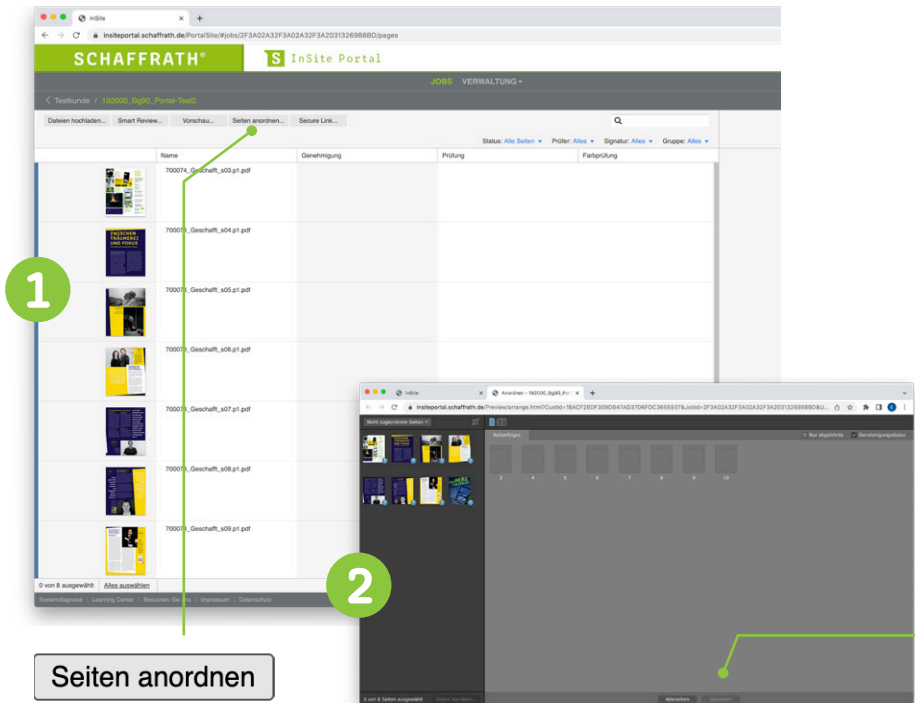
InSite
insiteportal.schaffrath.de/PortalSite/#jobs/2F3A02A32F3A02A32F3A20313269888D/pages

SCHAFFRATH®
S InSite Portal

JOBS VERWALTUNG ▾

< Testkunde / 192000_Bg90_Portal-Test2

Dateien hochladen... Smart Review... Vorschau... Seiten anordnen... Secure Link...

Status: Alle Seiten ▾ Prüfer: Alles ▾ Signatur: Alles ▾ Gruppe: Alles ▾

| Name | Genehmigung | Prüfung | Farbprüfung |
|---|---|---|---|
| 700074_Geschaft_s03.p1.pdf | | | |
| 700074_Geschaft_s04.p1.pdf | | | |
| 700074_Geschaft_s05.p1.pdf | | | |
| 700074_Geschaft_s06.p1.pdf | | | |
| 700074_Geschaft_s07.p1.pdf | | | |
| 700074_Geschaft_s08.p1.pdf | | | |
| 700074_Geschaft_s09.p1.pdf | | | |

ZWISCHEN TRÄUMEREI UND FOKUS

0 von 8 ausgewählt Alles auswählen

Systemdiagnose | Learning Center | Besuchen Sie uns | Impressum | Datenschutz

1

Seiten anordnen

InSite
Anordnen - 192000_Bg90_Por
insiteportal.schaffrath.de/Preview/arrange.html?CustId=1BACF28DF309D947AD37D6FDC3655937&JobId=2F3A02A32F3A02A32F3A20313269888D&U...

Nicht zugeordnete Seiten ▾

Seitenfolge 1
Nur abgelehnte Genehmigungsstatus

3 4 5 6 7 8 9 10

2

0 von 8 Seiten ausgewählt Seiten zuordnen...
Abbrechen Speichern